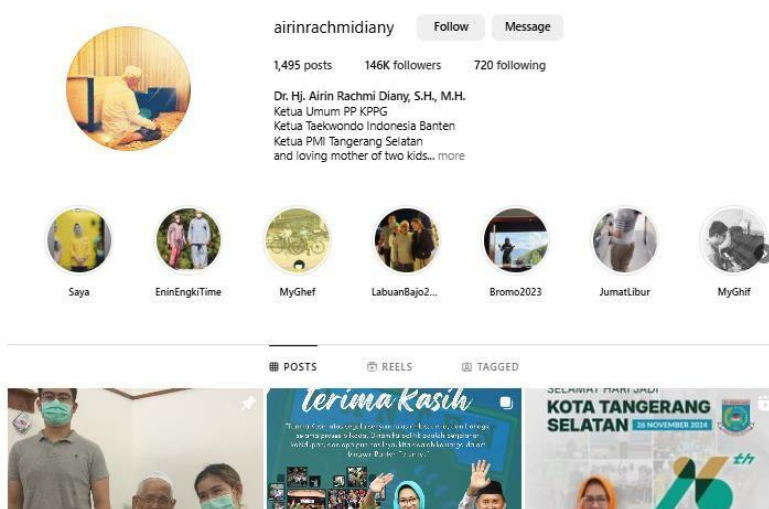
airinrachmidiany Follow Message

1,495 posts 146K followers 720 following

Dr. Hj. Airin Rachmi Diany, S.H., M.H.
Ketua Umum PP KPPG
Ketua Taekwondo Indonesia Banten
Ketua PMI Tangerang Selatan
and loving mother of two kids... more

Saya
EninEngkiTime
MyGhef
LabuanBajo2...
Bromo2023
JumatLibur
MyGhif

POSTS
REELS
TAGGED

Terima Kasih

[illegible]

SELAMAT HARI JADI
KOTA TANGERANG SELATAN
26 NOVEMBER 2024
th